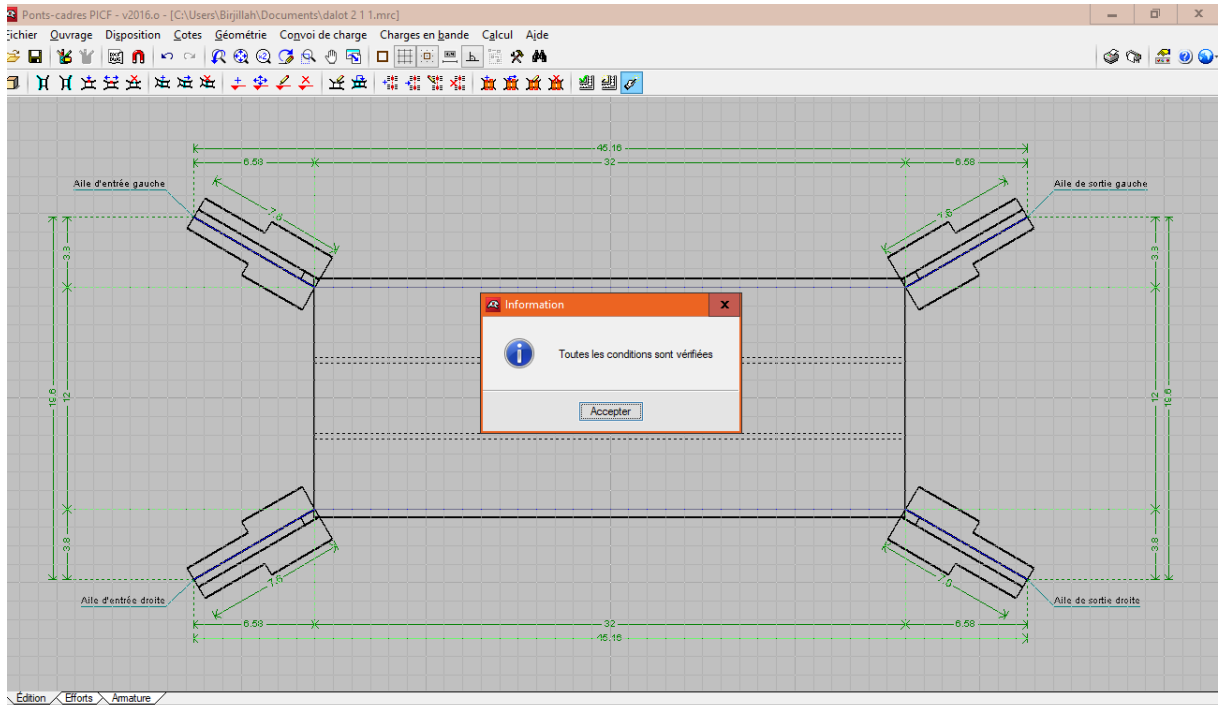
Ponts-cadres PICF - v2016.o - [C:\Users\Birjillah\Documents\dalot 2 1 1.mrc]

ichier Ouvrage Disposition Cotes Géométrie Convoi de charge Charges en bande Calcul Aide

45.16
6.58
32
6.58
Aile d'entrée gauche
Aile de sortie gauche
7.6
7.6
3.3
3.3
19.6
12
12
19.6
3.8
3.8
Aile d'entrée droite
Aile de sortie droite
7.6
7.6
6.58
32
6.58
45.16

Information
Toutes les conditions sont vérifiées
Accepter

Édition Efforts Armature